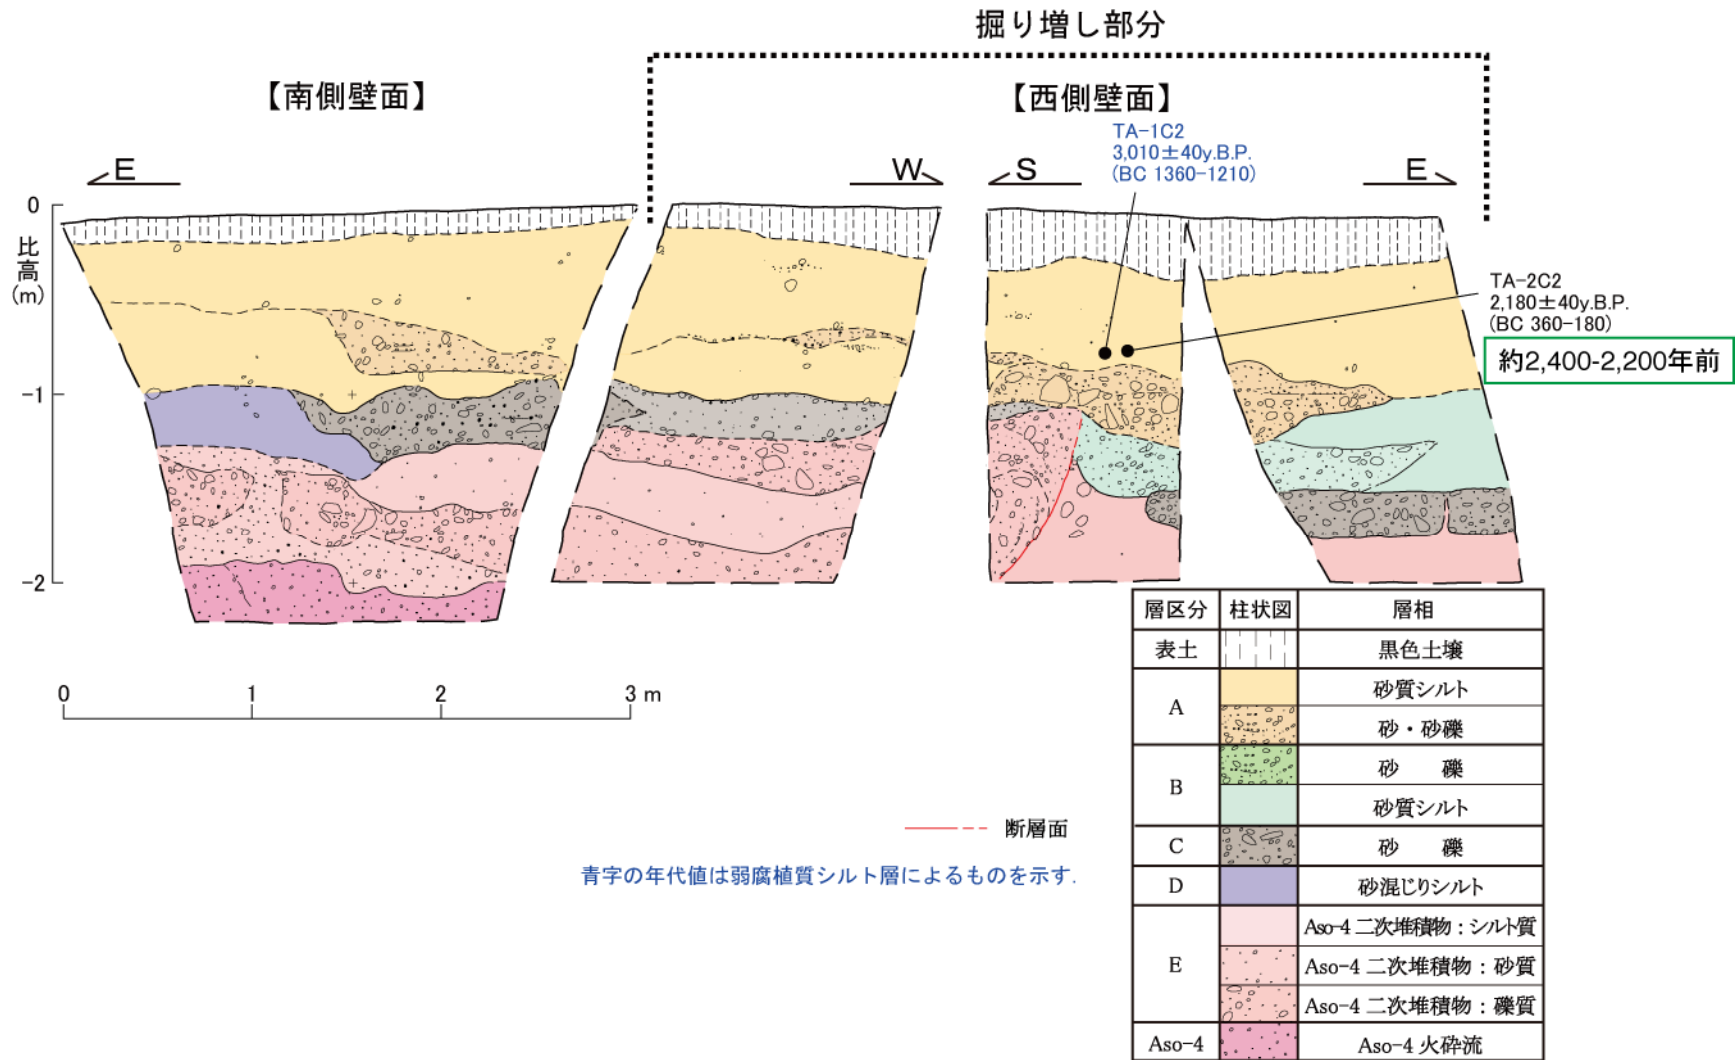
掘り増し部分

【南側壁面】

【西側壁面】

E

W

S

E

TA-1C2
3,010±40y.B.P.
(BC 1360-1210)

TA-2C2
2,180±40y.B.P.
(BC 360-180)

約2,400-2,200年前

0

比高(m)

-1

-2

0 1 2 3 m

断層面

青字の年代値は弱腐植質シルト層によるものを示す.

| 層区分 | 柱状図 | 層相 |
|---|---|---|
| 表土 | | 黒色土壌 |
| A | | 砂質シルト |
| | | 砂・砂礫 |
| B | | 砂　礫 |
| | | 砂質シルト |
| C | | 砂　礫 |
| D | | 砂混じりシルト |
| E | | Aso-4 二次堆積物：シルト質 |
| | | Aso-4 二次堆積物：砂質 |
| | | Aso-4 二次堆積物：礫質 |
| Aso-4 | | Aso-4 火砕流 |